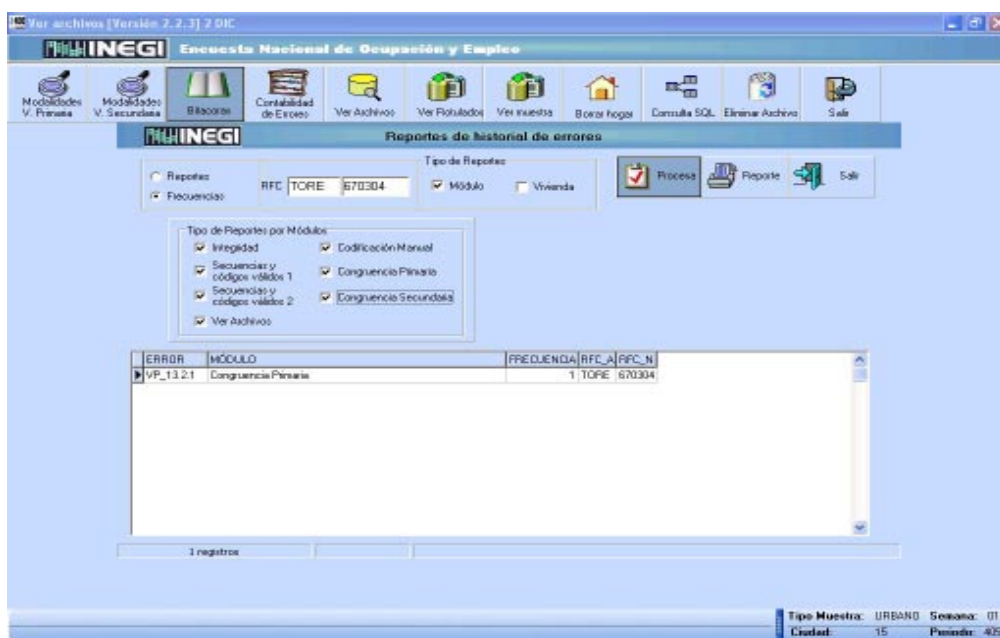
Ver archivos [Versión 2.2.3] 2 DIC

INEGI Encuesta Nacional de Ocupación y Empleo

Modalidades V. Primaria
Modalidades V. Secundaria
Bitacoras
Contabilidad de Errores
Ver Archivos
Ver Rotulados
Ver muestra
Borrar hogar
Consulta SQL
Eliminar Archivo
Salir

INEGI
Reportes de historial de errores

Reportes
Frecuencias
RFC TORE 670304

Tipo de Reportes
Módulo
Vivienda

Procesa
Reporte
Salir

Tipo de Reportes por Módulos
Integridad
Codificación Manual
Secuencias y códigos válidos 1
Congruencia Primaria
Secuencias y códigos válidos 2
Congruencia Secundaria
Ver Archivos

| ERROR | MÓDULO | FRECUENCIA | RFC_A | RFC_N |
|---|---|---|---|---|
| VP_13.2.1 | Congruencia Primaria | 1 | TORE | 670304 |

1 registros

Tipo Muestra: URBANO Semana: 01
Ciudad: 15 Periodo: 40